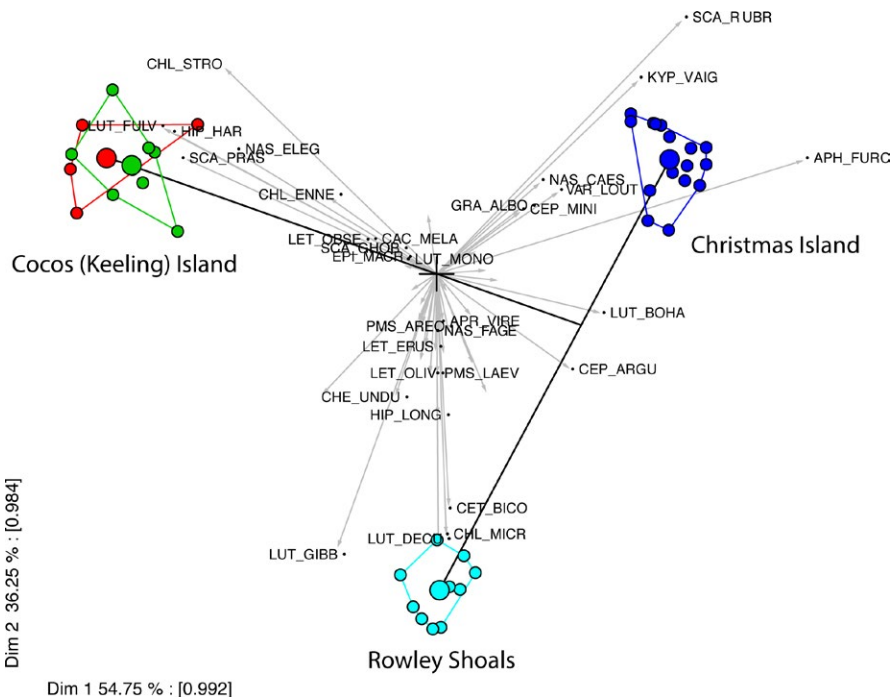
SCA_RUBR
KYP_VAIG
CHL_STRO
LUT_FULV
HIP_HAR
NAS_ELEG
SCA_PRAS
APH_FURC
NAS_CAES
VAR_LOUT
CHL_ENNE
GRA_ALBO
CEP_MINI
LET_OBSE
CAC_MELA
SCA_GHOB
EPI_MACR
LUT_MONO
Christmas Island
Cocos (Keeling) Island
LUT_BOHA
PMS_AREC
APR_VIRE
NAS_FAGE
LET_ERUS
CEP_ARGU
LET_OLIV
PMS_LAEV
CHE_UNDU
HIP_LONG
CET_BICO
LUT_DECO
CHL_MICR
LUT_GIBB
Rowley Shoals
Dim 2 36.25 % : [0.984]
Dim 1 54.75 % : [0.992]